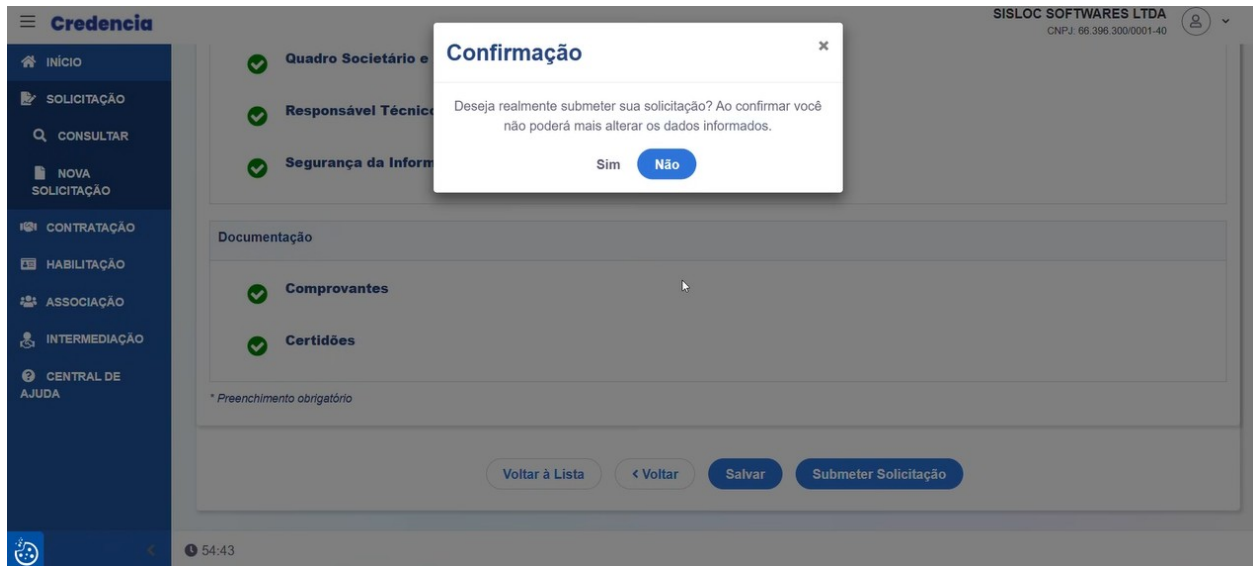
Credencia

SISLOC SOFTWARES LTDA
CNPJ: 66.396.300/0001-40

INÍCIO
SOLICITAÇÃO
CONSULTAR
NOVA SOLICITAÇÃO
CONTRATAÇÃO
HABILITAÇÃO
ASSOCIAÇÃO
INTERMEDIAÇÃO
CENTRAL DE AJUDA

Quadro Societário e
Responsável Técnic
Segurança da Inform

Confirmação
×
Deseja realmente submeter sua solicitação? Ao confirmar você não poderá mais alterar os dados informados.
Sim Não

Documentação
Comprovantes
Certidões

* Preenchimento obrigatório

Voltar à Lista
< Voltar
Salvar
Submeter Solicitação

54:43